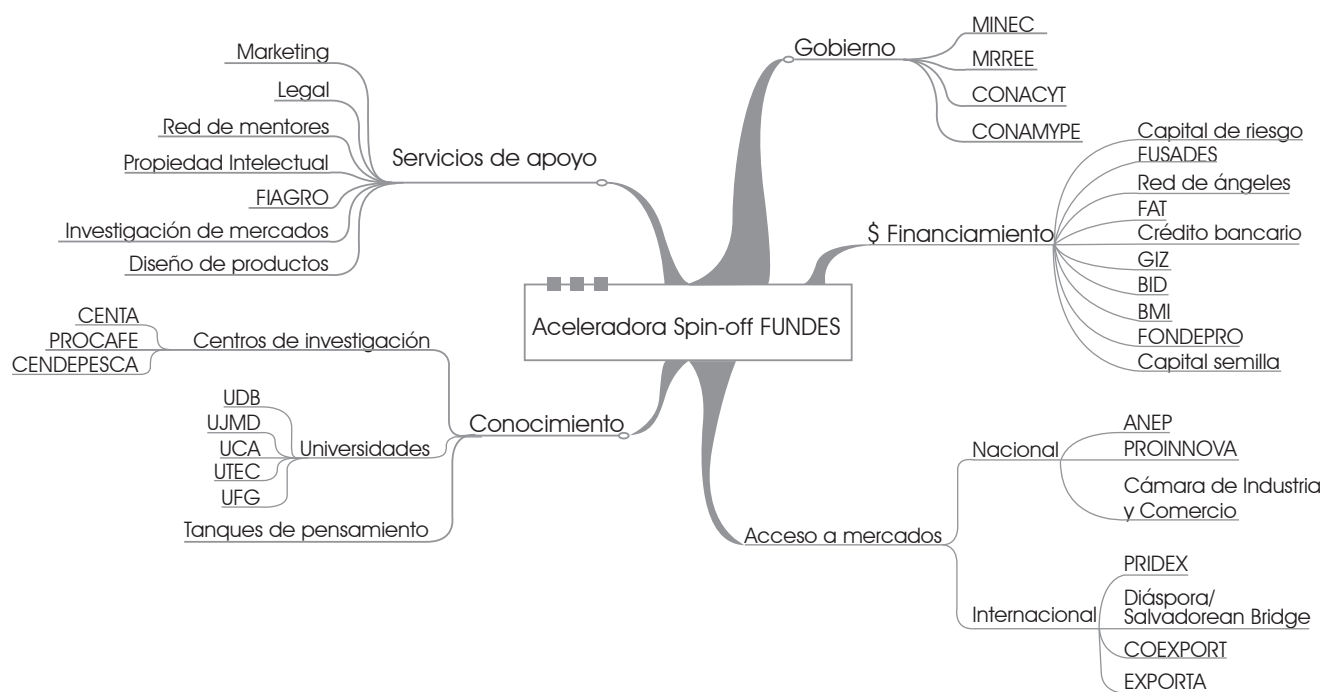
Aceleradora Spin-off FUNDES

Servicios de apoyo
Marketing
Legal
Red de mentores
Propiedad Intelectual
FIAGRO
Investigación de mercados
Diseño de productos

Gobierno
MINEC
MRREE
CONACYT
CONAMYPE

$ Financiamiento
Capital de riesgo
FUSADES
Red de ángeles
FAT
Crédito bancario
GIZ
BID
BMI
FONDEPRO
Capital semilla

Conocimiento
Centros de investigación
CENTA
PROCAFE
CENDEPESCA
Universidades
UDB
UJMD
UCA
UTEC
UFG
Tanques de pensamiento

Acceso a mercados
Nacional
ANEP
PROINNOVA
Cámara de Industria y Comercio
Internacional
PRIDEX
Diáspora/ Salvadorean Bridge
COEXPORT
EXPORTA